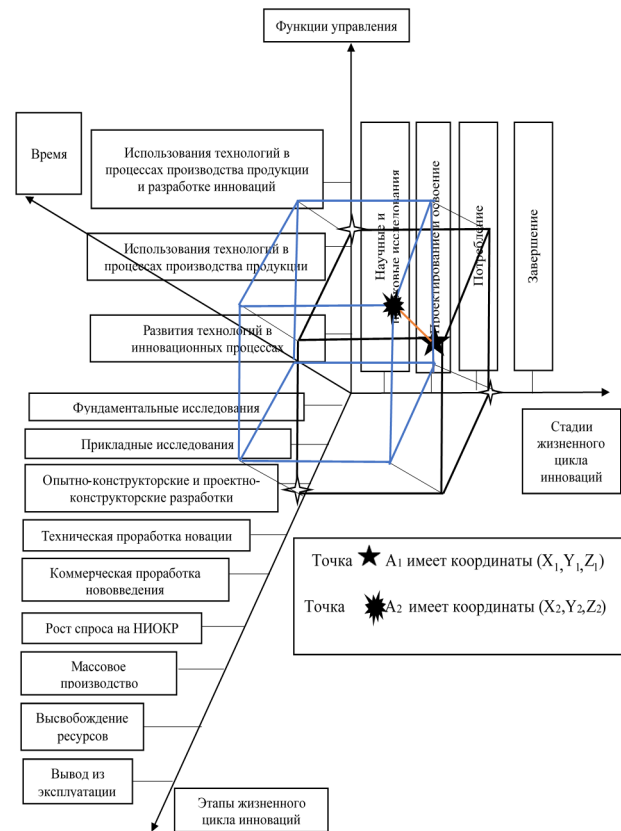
Функции управления

Время

Использования технологий в процессах производства продукции и разработке инноваций

Использования технологий в процессах производства продукции

Развития технологий в инновационных процессах

Научные и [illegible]овые исследования

Проектирование и освоение

Потребление

Завершение

Фундаментальные исследования

Прикладные исследования

Опытно-конструкторские и проектно-конструкторские разработки

Стадии жизненного цикла инноваций

Техническая проработка новации

Коммерческая проработка нововведения

Рост спроса на НИОКР

Массовое производство

Высвобождение ресурсов

Вывод из эксплуатации

Этапы жизненного цикла инноваций

Точка A$_1$ имеет координаты (X$_1$,Y$_1$,Z$_1$)

Точка A$_2$ имеет координаты (X$_2$,Y$_2$,Z$_2$)